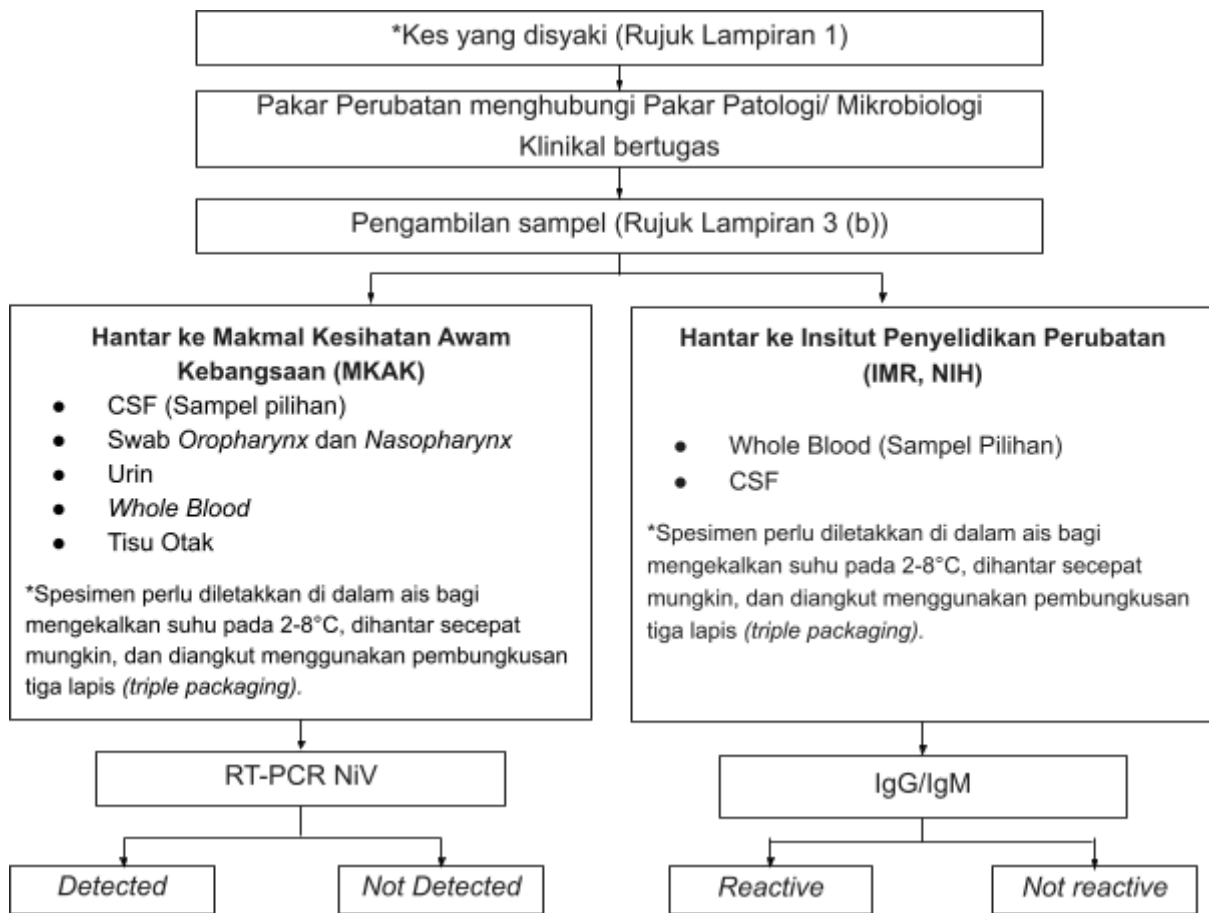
*Kes yang disyaki (Rujuk Lampiran 1)

Pakar Perubatan menghubungi Pakar Patologi/ Mikrobiologi Klinikal bertugas

Pengambilan sampel (Rujuk Lampiran 3 (b))

**Hantar ke Makmal Kesihatan Awam Kebangsaan (MKAK)**

- CSF (Sampel pilihan)
- Swab *Oropharynx* dan *Nasopharynx*
- Urin
- *Whole Blood*
- Tisu Otak

*Spesimen perlu diletakkan di dalam ais bagi mengekalkan suhu pada 2-8°C, dihantar secepat mungkin, dan diangkut menggunakan pembungkusan tiga lapis *(triple packaging)*.

RT-PCR NiV

*Detected*

*Not Detected*

**Hantar ke Insitut Penyelidikan Perubatan (IMR, NIH)**

- Whole Blood (Sampel Pilihan)
- CSF

*Spesimen perlu diletakkan di dalam ais bagi mengekalkan suhu pada 2-8°C, dihantar secepat mungkin, dan diangkut menggunakan pembungkusan tiga lapis *(triple packaging)*.

IgG/IgM

*Reactive*

*Not reactive*